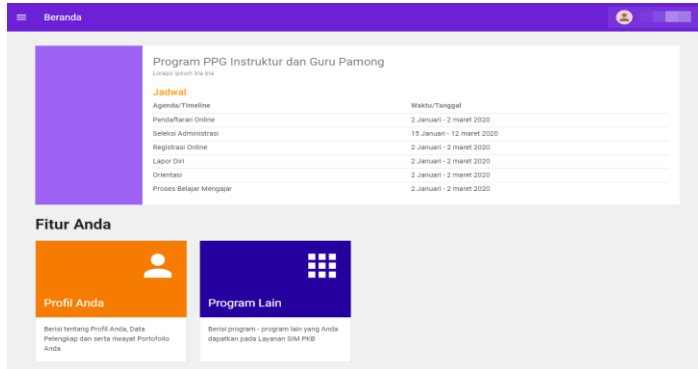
Beranda

Program PPG Instruktur dan Guru Pamong

Lorem ipsum bla bla

Jadwal

| Agenda/Timeline | Waktu/Tanggal |
|---|---|
| Pendaftaran Online | 2 Januari - 2 maret 2020 |
| Seleksi Administrasi | 15 Januari - 12 maret 2020 |
| Registrasi Online | 2 Januari - 2 maret 2020 |
| Lapor Diri | 2 Januari - 2 maret 2020 |
| Orientasi | 2 Januari - 2 maret 2020 |
| Proses Belajar Mengajar | 2 Januari - 2 maret 2020 |

Fitur Anda

Profil Anda

Berisi tentang Profil Anda, Data Pelengkap dan serta riwayat Portofolio Anda

Program Lain

Berisi program - program lain yang Anda dapatkan pada Layanan SIM PKB